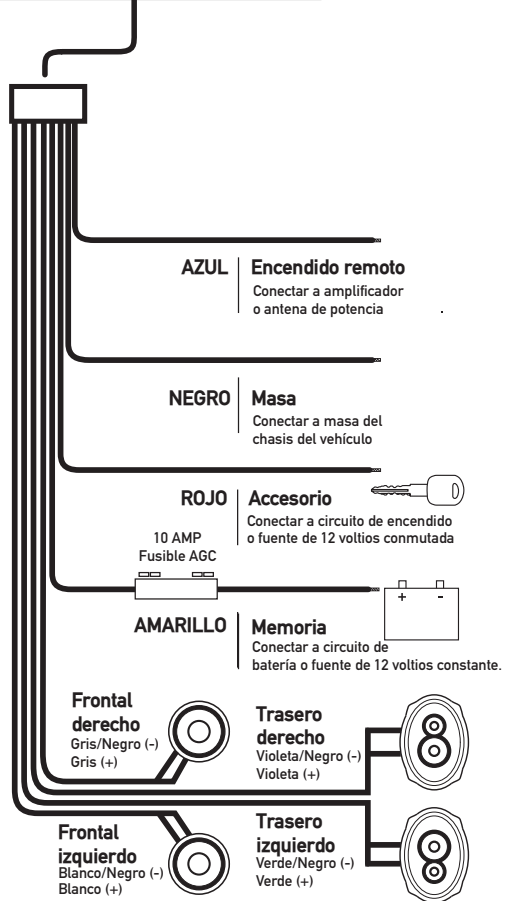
AZUL Encendido remoto
Conectar a amplificador o antena de potencia

NEGRO Masa
Conectar a masa del chasis del vehículo

ROJO Accesorio
Conectar a circuito de encendido o fuente de 12 voltios conmutada

10 AMP
Fusible AGC

+ -

AMARILLO Memoria
Conectar a circuito de batería o fuente de 12 voltios constante.

Frontal derecho
Gris/Negro (-)
Gris (+)

Trasero derecho
Violeta/Negro (-)
Violeta (+)

Frontal izquierdo
Blanco/Negro (-)
Blanco (+)

Trasero izquierdo
Verde/Negro (-)
Verde (+)